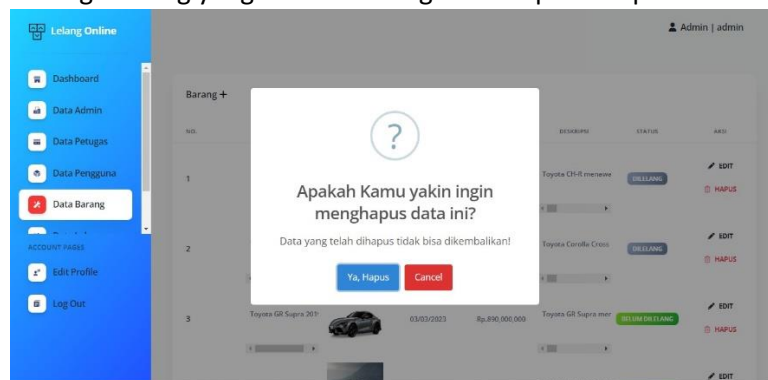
Lelang Online

Admin | admin

Dashboard
Data Admin
Data Petugas
Data Pengguna
Data Barang
ACCOUNT PAGES
Edit Profile
Log Out

Barang +

| NO. | | | | DESKRIPSI | STATUS | AKSI |
|---|---|---|---|---|---|---|
| 1 | | | | Toyota CH-R menawa | DILELANG | EDIT HAPUS |
| 2 | | | | Toyota Corolla Cross | DILELANG | EDIT HAPUS |
| 3 | Toyota GR Supra 201 | | 03/03/2023 | Rp.890,000,000 Toyota GR Supra mer | BELUM DILELANG | EDIT HAPUS |
| | | | | | | EDIT |

?

Apakah Kamu yakin ingin menghapus data ini?

Data yang telah dihapus tidak bisa dikembalikan!

Ya, Hapus
Cancel